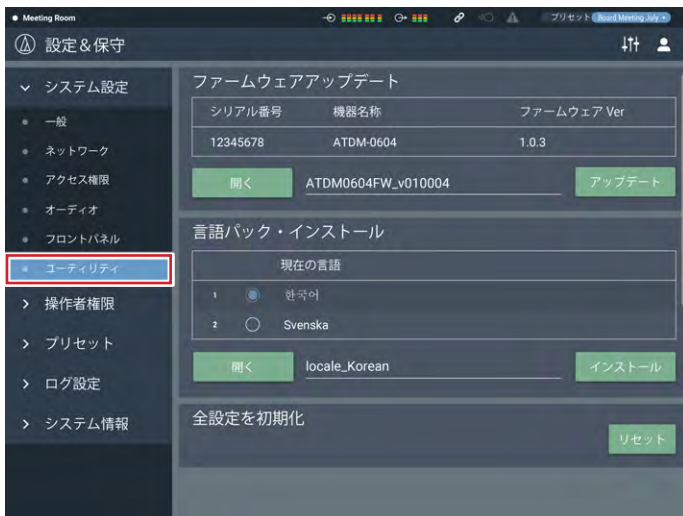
● Meeting Room

プリセット Board Meeting July

設定&保守

システム設定
一般
ネットワーク
アクセス権限
オーディオ
フロントパネル
ユーティリティ
操作者権限
プリセット
ログ設定
システム情報

ファームウェアアップデート

| シリアル番号 | 機器名称 | ファームウェア Ver |
|---|---|---|
| 12345678 | ATDM-0604 | 1.0.3 |

開く ATDM0604FW_v010004 アップデート

言語パック・インストール

現在の言語
1 한국어
2 Svenska

開く locale_Korean インストール

全設定を初期化

リセット